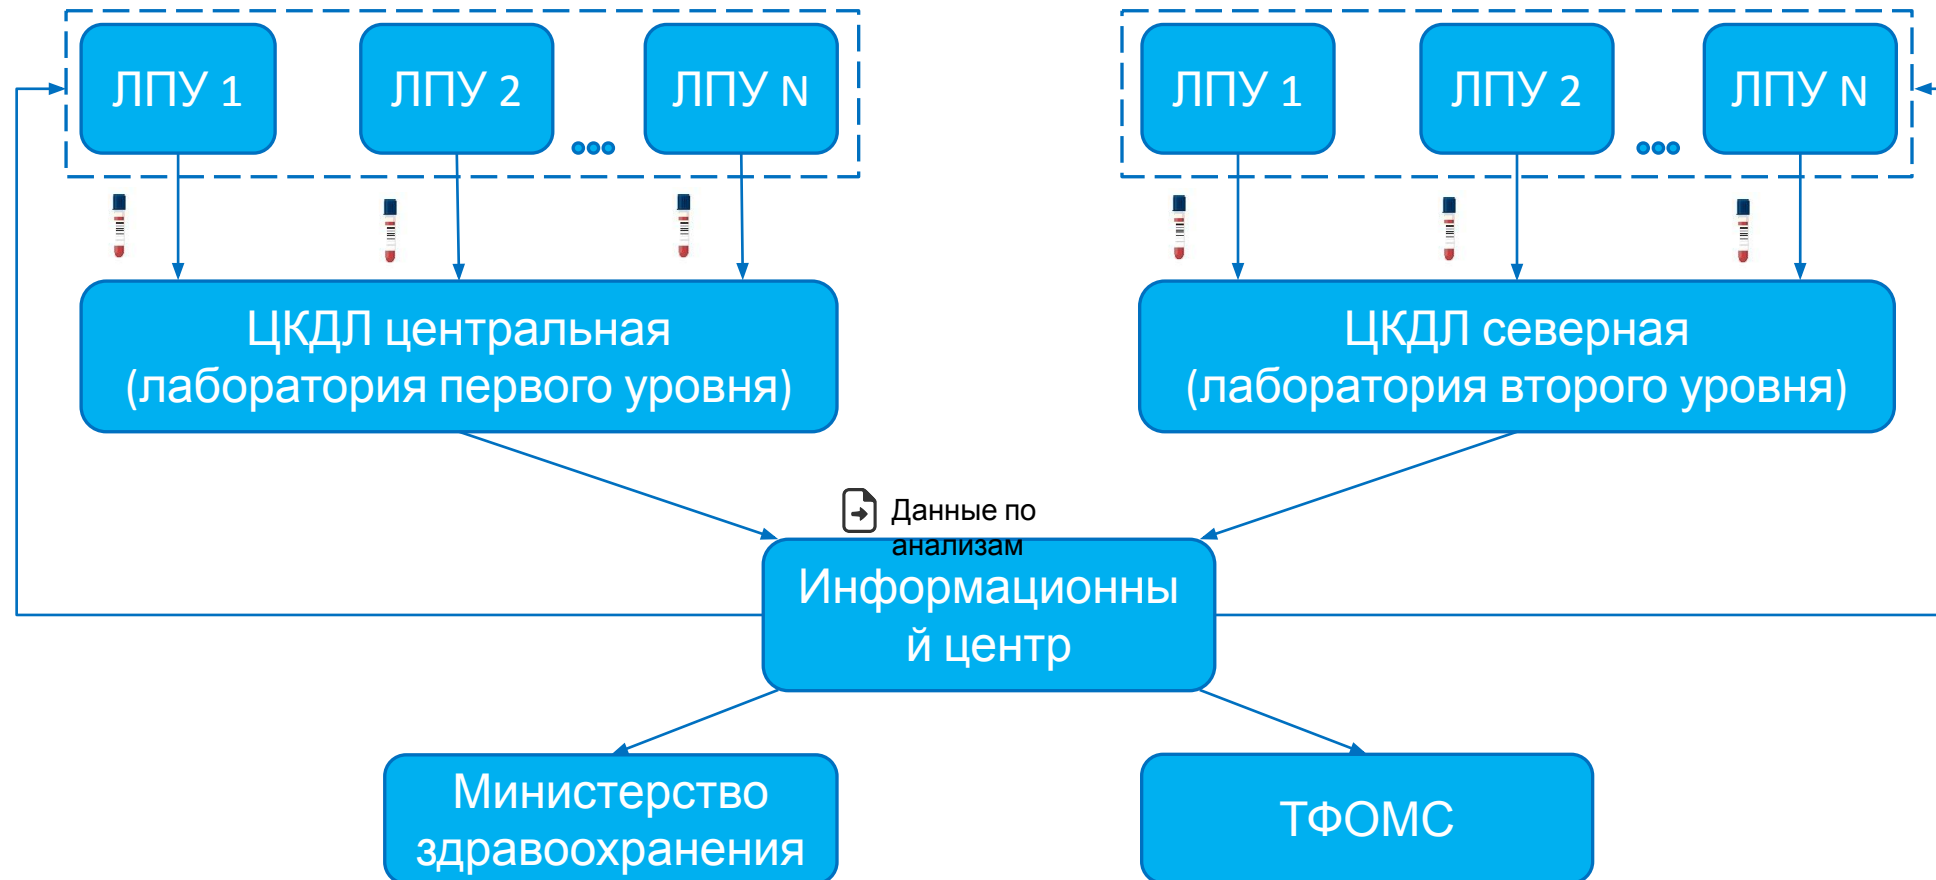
ЛПУ 1

ЛПУ 2

ЛПУ N

ЛПУ 1

ЛПУ 2

ЛПУ N

ЦКДЛ центральная (лаборатория первого уровня)

ЦКДЛ северная (лаборатория второго уровня)

Данные по анализам

Информационный центр

Министерство здравоохранения

ТФОМС